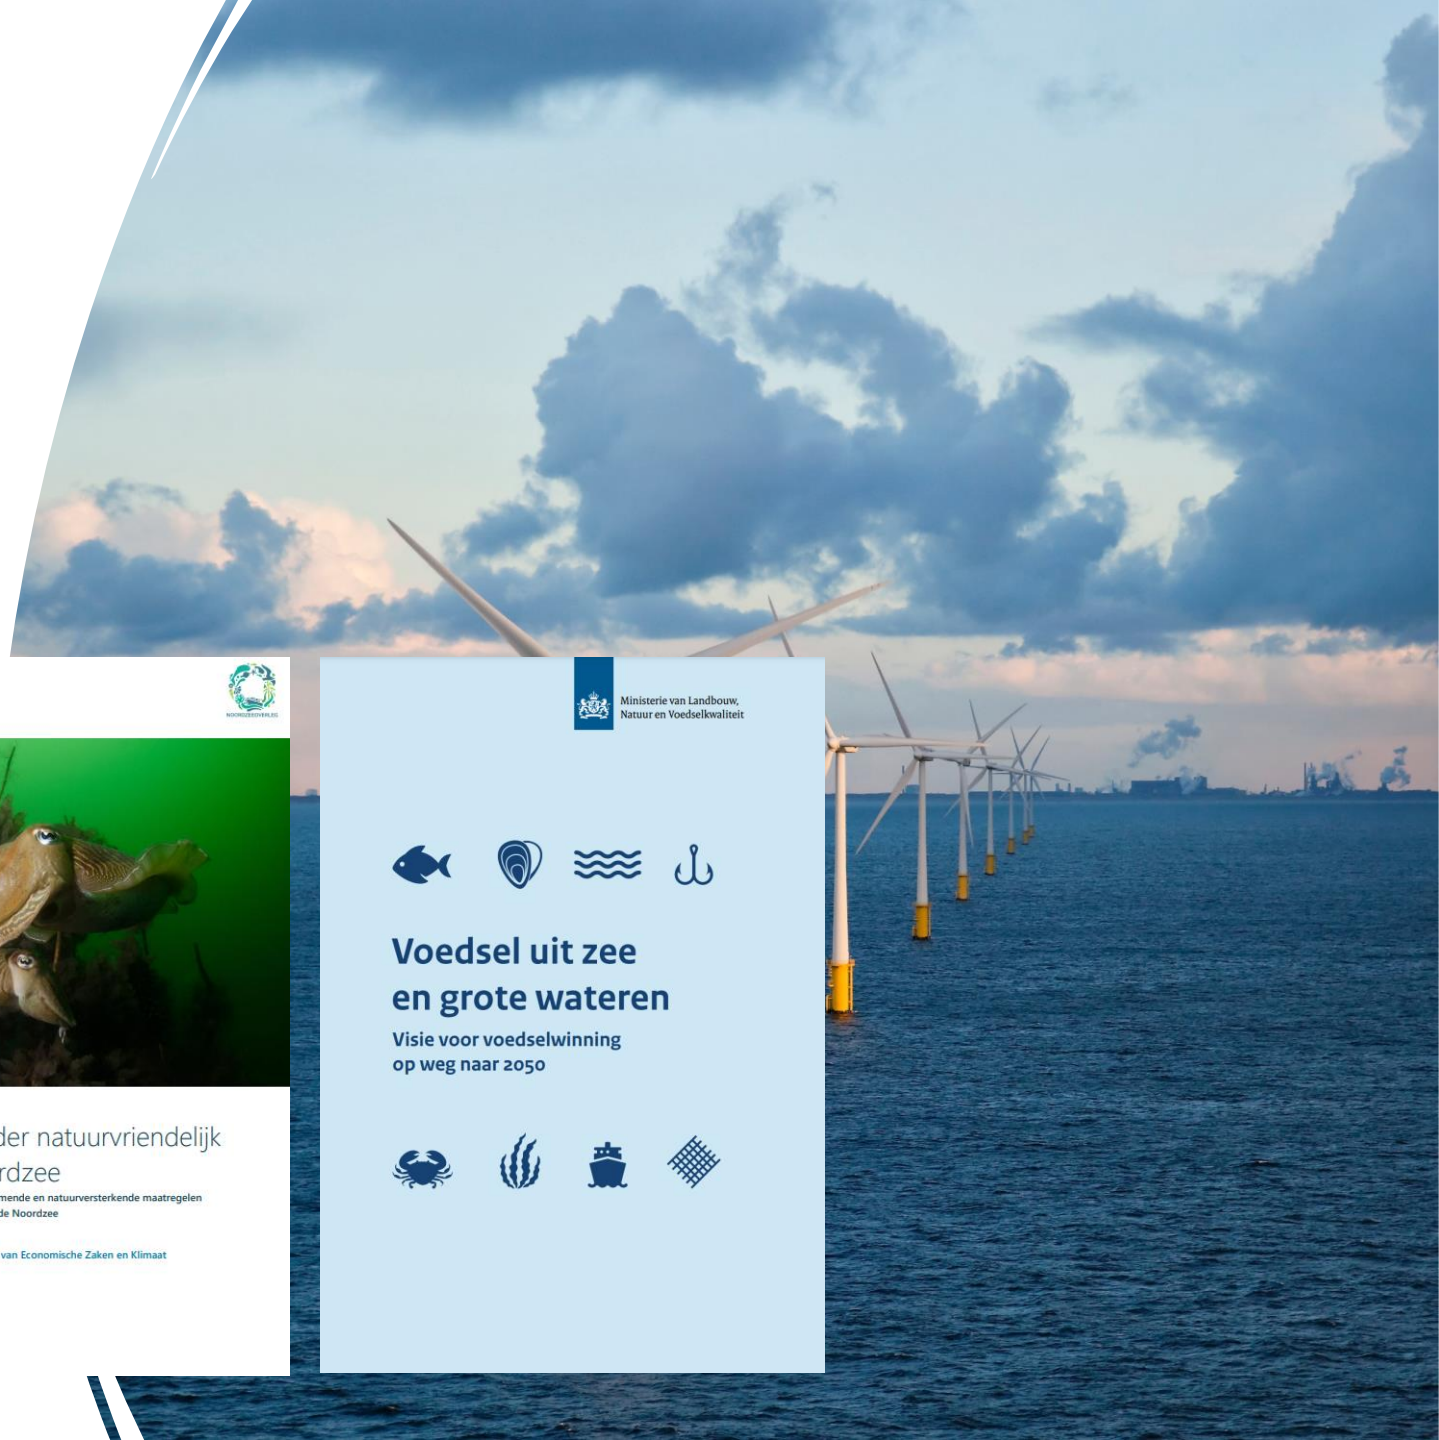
NOORDZEEOVERLEG

der natuurvriendelijk
rdzee
mende en natuurversterkende maatregelen
de Noordzee

van Economische Zaken en Klimaat

Ministerie van Landbouw, Natuur en Voedselkwaliteit

Voedsel uit zee
en grote wateren
Visie voor voedselwinning
op weg naar 2050